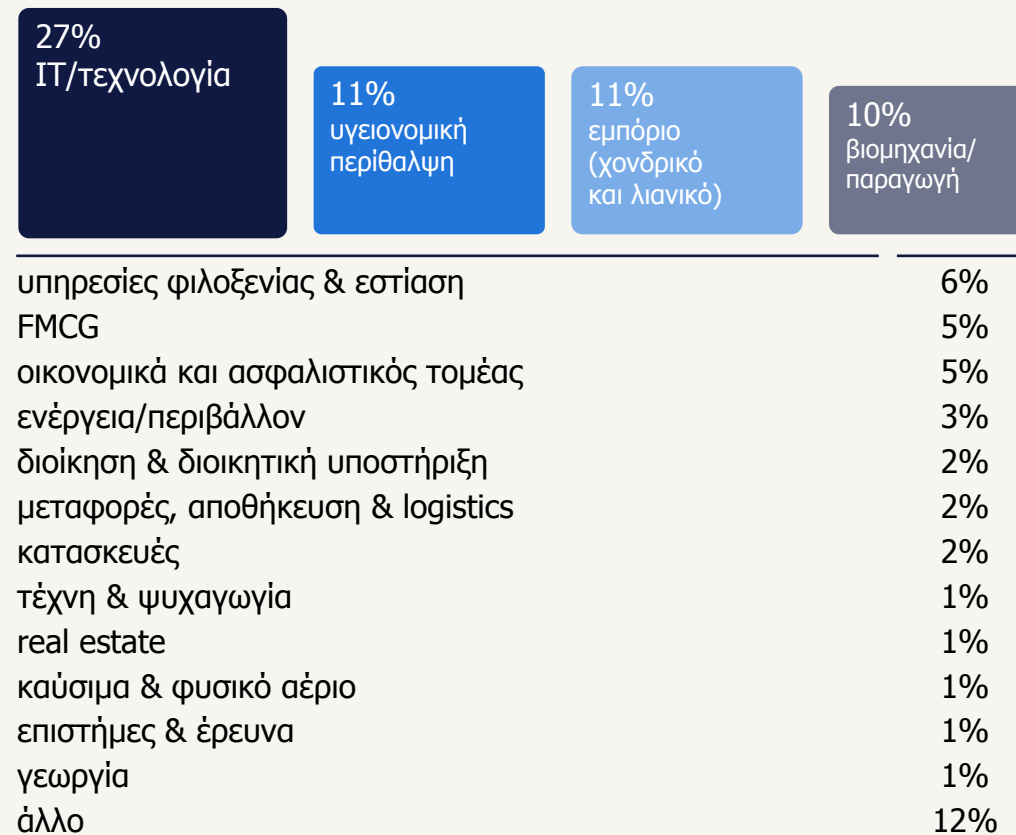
27%
IT/τεχνολογία

11%
υγειονομική περίθαλψη

11%
εμπόριο (χονδρικό και λιανικό)

10%
βιομηχανία/ παραγωγή

| | |
|---|---|
| υπηρεσίες φιλοξενίας & εστίαση | 6% |
| FMCG | 5% |
| οικονομικά και ασφαλιστικός τομέας | 5% |
| ενέργεια/περιβάλλον | 3% |
| διοίκηση & διοικητική υποστήριξη | 2% |
| μεταφορές, αποθήκευση & logistics | 2% |
| κατασκευές | 2% |
| τέχνη & ψυχαγωγία | 1% |
| real estate | 1% |
| καύσιμα & φυσικό αέριο | 1% |
| επιστήμες & έρευνα | 1% |
| γεωργία | 1% |
| άλλο | 12% |